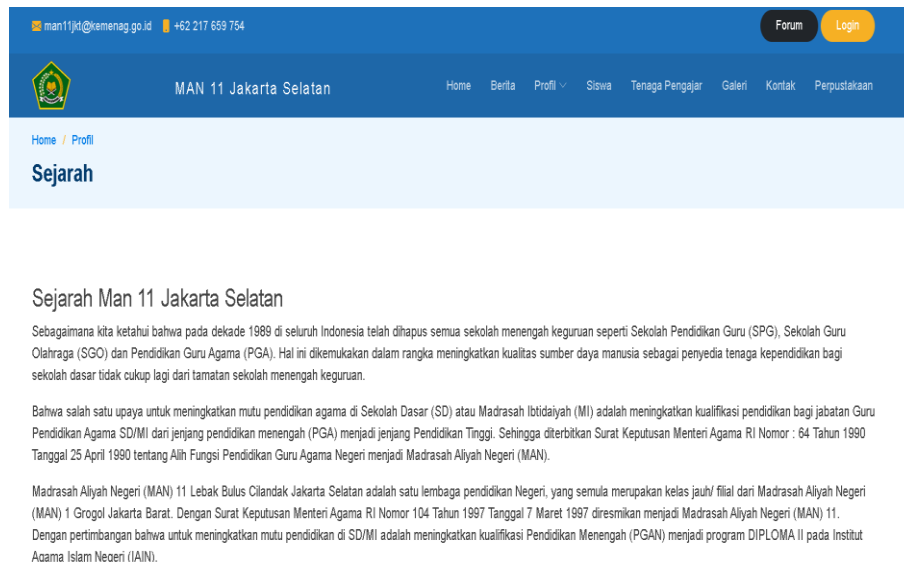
man11jkt@kemenag.go.id +62 217 659 754

Forum Login

MAN 11 Jakarta Selatan

Home Berita Profil Siswa Tenaga Pengajar Galeri Kontak Perpustakaan

Home / Profil

Sejarah

Sejarah Man 11 Jakarta Selatan

Sebagaimana kita ketahui bahwa pada dekade 1989 di seluruh Indonesia telah dihapus semua sekolah menengah keguruan seperti Sekolah Pendidikan Guru (SPG), Sekolah Guru Olahraga (SGO) dan Pendidikan Guru Agama (PGA). Hal ini dikemukakan dalam rangka meningkatkan kualitas sumber daya manusia sebagai penyedia tenaga kependidikan bagi sekolah dasar tidak cukup lagi dari tamatan sekolah menengah keguruan.

Bahwa salah satu upaya untuk meningkatkan mutu pendidikan agama di Sekolah Dasar (SD) atau Madrasah Ibtidaiyah (MI) adalah meningkatkan kualifikasi pendidikan bagi jabatan Guru Pendidikan Agama SD/MI dari jenjang pendidikan menengah (PGA) menjadi jenjang Pendidikan Tinggi. Sehingga diterbitkan Surat Keputusan Menteri Agama RI Nomor : 64 Tahun 1990 Tanggal 25 April 1990 tentang Alih Fungsi Pendidikan Guru Agama Negeri menjadi Madrasah Aliyah Negeri (MAN).

Madrasah Aliyah Negeri (MAN) 11 Lebak Bulus Cilandak Jakarta Selatan adalah satu lembaga pendidikan Negeri, yang semula merupakan kelas jauh/ filial dari Madrasah Aliyah Negeri (MAN) 1 Grogol Jakarta Barat. Dengan Surat Keputusan Menteri Agama RI Nomor 104 Tahun 1997 Tanggal 7 Maret 1997 diresmikan menjadi Madrasah Aliyah Negeri (MAN) 11. Dengan pertimbangan bahwa untuk meningkatkan mutu pendidikan di SD/MI adalah meningkatkan kualifikasi Pendidikan Menengah (PGAN) menjadi program DIPLOMA II pada Institut Agama Islam Negeri (IAIN).